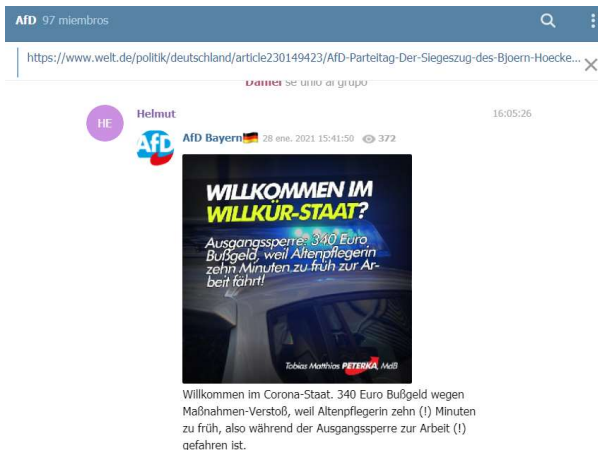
AfD 97 miembros

https://www.welt.de/politik/deutschland/article230149423/AfD-Parteitag-Der-Siegeszug-des-Bjoern-Hoecke...

Daniel se unió al grupo

HE Helmut 16:05:26

AfD AfD Bayern 28 ene. 2021 15:41:50 372

WILLKOMMEN IM WILLKÜR-STAAT?

Ausgangssperre: 340 Euro Bußgeld, weil Altenpflegerin zehn Minuten zu früh zur Arbeit fährt!

Tobias Matthias PETERKA, MdB

Willkommen im Corona-Staat. 340 Euro Bußgeld wegen Maßnahmen-Verstoß, weil Altenpflegerin zehn (!) Minuten zu früh, also während der Ausgangssperre zur Arbeit (!) gefahren ist.